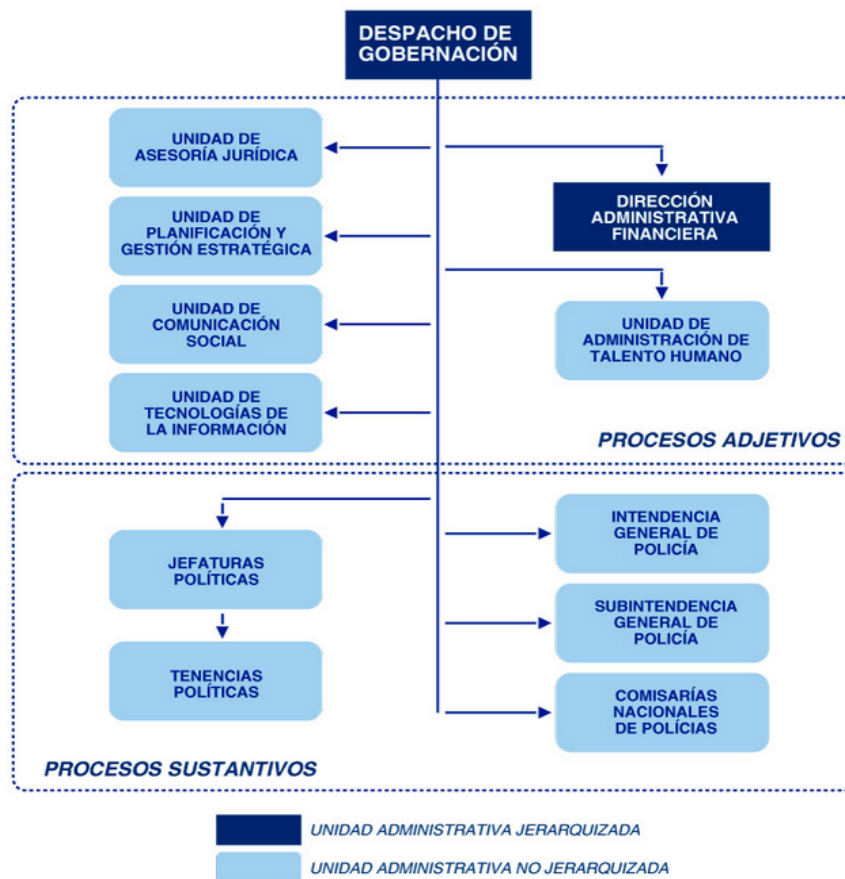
DESPACHO DE GOBERNACIÓN

UNIDAD DE ASESORÍA JURÍDICA

UNIDAD DE PLANIFICACIÓN Y GESTIÓN ESTRATÉGICA

UNIDAD DE COMUNICACIÓN SOCIAL

UNIDAD DE TECNOLOGÍAS DE LA INFORMACIÓN

DIRECCIÓN ADMINISTRATIVA FINANCIERA

UNIDAD DE ADMINISTRACIÓN DE TALENTO HUMANO

PROCESOS ADJETIVOS

JEFATURAS POLÍTICAS

TENENCIAS POLÍTICAS

INTENDENCIA GENERAL DE POLICÍA

SUBINTENDENCIA GENERAL DE POLICÍA

COMISARÍAS NACIONALES DE POLICÍAS

PROCESOS SUSTANTIVOS

UNIDAD ADMINISTRATIVA JERARQUIZADA

UNIDAD ADMINISTRATIVA NO JERARQUIZADA